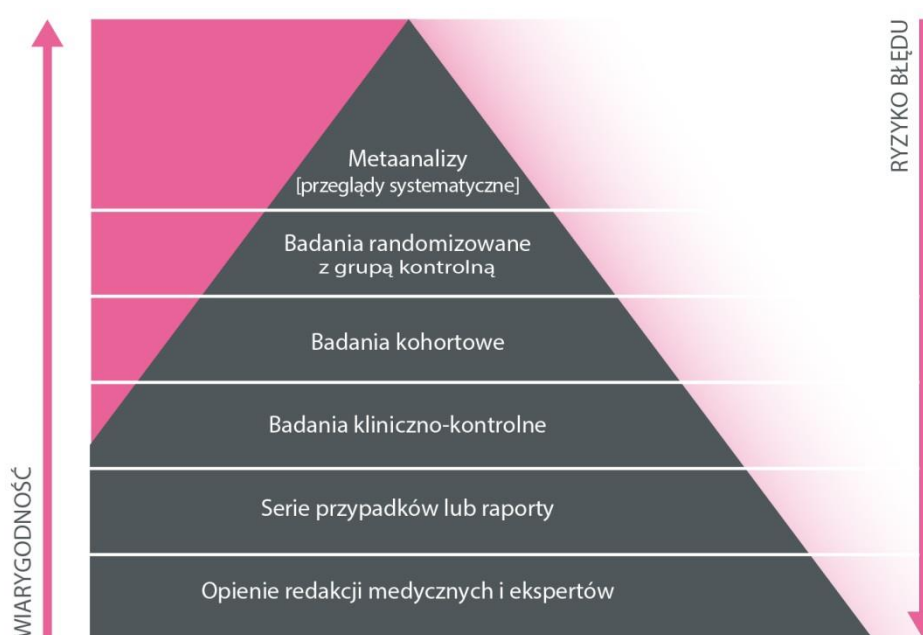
WIARYGODNOŚĆ

Metaanalizy
[przeglądy systematyczne]

Badania randomizowane z grupą kontrolną

Badania kohortowe

Badania kliniczno-kontrolne

Serie przypadków lub raporty

Opienie redakcji medycznych i ekspertów

RYZYKO BŁĘDU